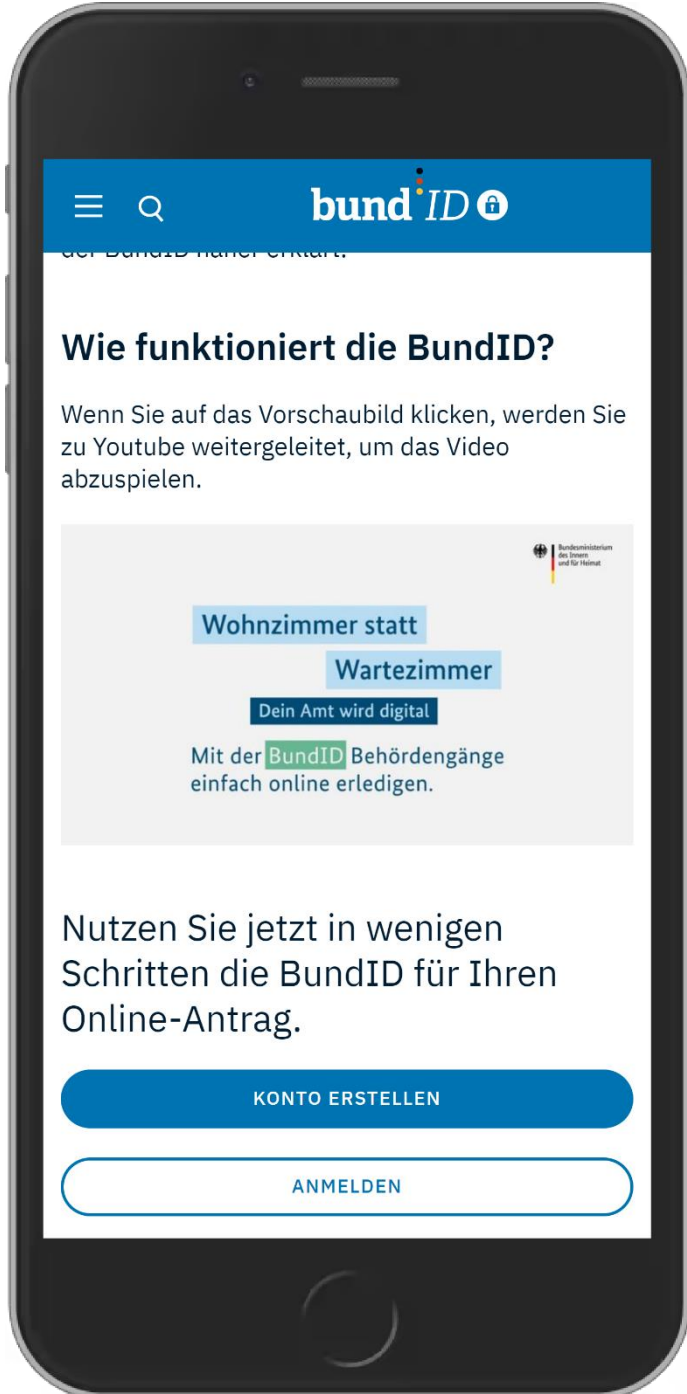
bund ID

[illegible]

Wie funktioniert die BundID?

Wenn Sie auf das Vorschaubild klicken, werden Sie zu Youtube weitergeleitet, um das Video abzuspielen.

Bundesministerium des Innern und für Heimat

Wohnzimmer statt Wartezimmer

Dein Amt wird digital

Mit der BundID Behördengänge einfach online erledigen.

Nutzen Sie jetzt in wenigen Schritten die BundID für Ihren Online-Antrag.

KONTO ERSTELLEN

ANMELDEN